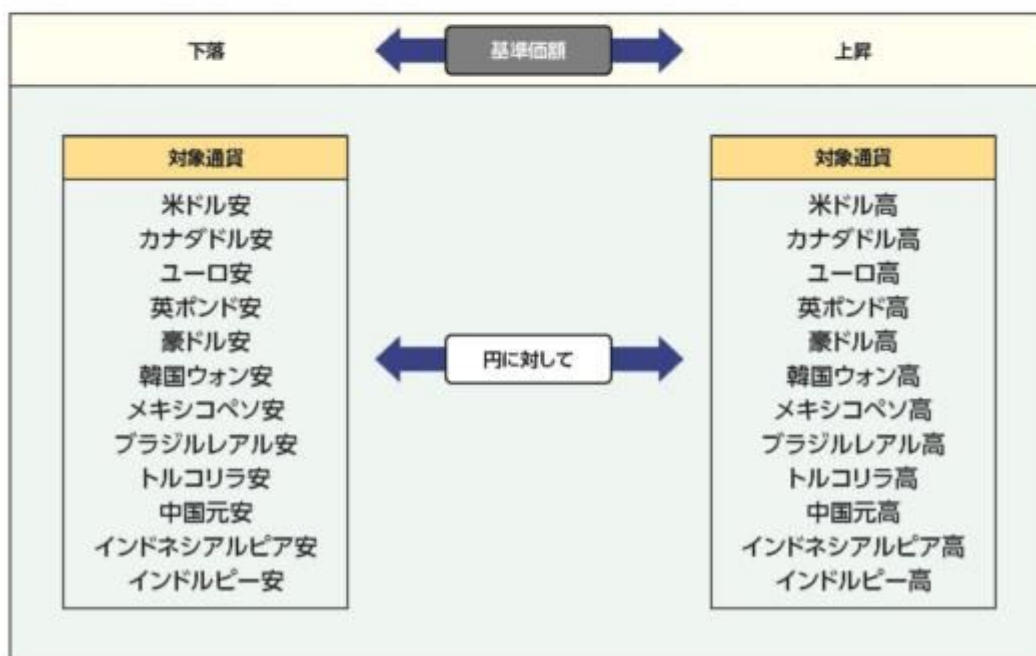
下落 基準価額 上昇

対象通貨

米ドル安
カナダドル安
ユーロ安
英ポンド安
豪ドル安
韓国ウォン安
メキシコペソ安
ブラジルレアル安
トルコリラ安
中国元安
インドネシアルピア安
インドルピー安

円に対して

対象通貨

米ドル高
カナダドル高
ユーロ高
英ポンド高
豪ドル高
韓国ウォン高
メキシコペソ高
ブラジルレアル高
トルコリラ高
中国元高
インドネシアルピア高
インドルピー高